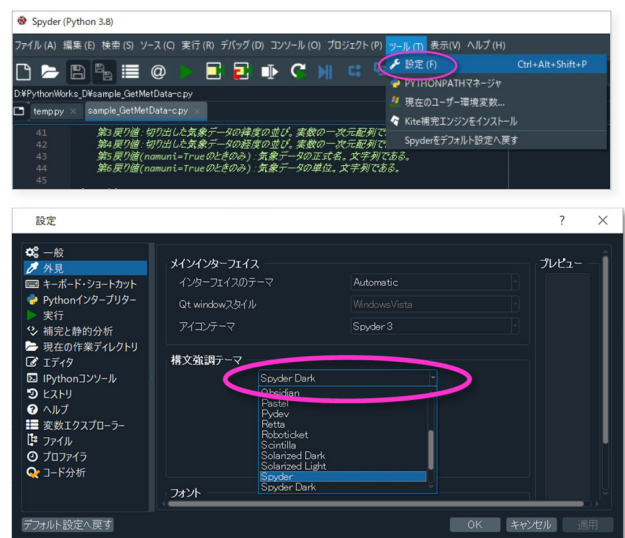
Spyder (Python 3.8)

ファイル (A) 編集 (E) 検索 (S) ソース (C) 実行 (R) デバッグ (D) コンソール (O) プロジェクト (P) ツール (T) 表示(V) ヘルプ (H)

設定 (F) Ctrl+Alt+Shift+P
PYTHONPATHマネージャ
現在のユーザー環境変数...
Kite補完エンジンをインストール
Spyderをデフォルト設定へ戻す

D:¥PythonWorks_D¥sample_GetMetData-c.py

temp.py × sample_GetMetData-c.py ×

41 第3戻り値: 切り出した気象データの緯度の並び。実数の一次元配列で
42 第4戻り値: 切り出した気象データの経度の並び。実数の一次元配列で
43 第5戻り値(namuni=Trueのときのみ): 気象データの正式名。文字列である。
44 第6戻り値(namuni=Trueのときのみ): 気象データの単位。文字列である。
45

設定 ? ×

一般
外見
キーボード・ショートカット
Pythonインタープリター
実行
補完と静的分析
現在の作業ディレクトリ
エディタ
IPythonコンソール
ヒストリ
ヘルプ
変数エクスプローラー
ファイル
プロファイラ
コード分析

メインインターフェイス
インターフェイスのテーマ Automatic
Qt windowスタイル WindowsVista
アイコンテーマ Spyder 3

構文強調テーマ
Spyder Dark
Obsidian
Pastel
Pydev
Retta
Roboticket
Scintilla
Solarized Dark
Solarized Light
Spyder
Spyder Dark

フォント

プレビュー

デフォルト設定へ戻す OK キャンセル 適用